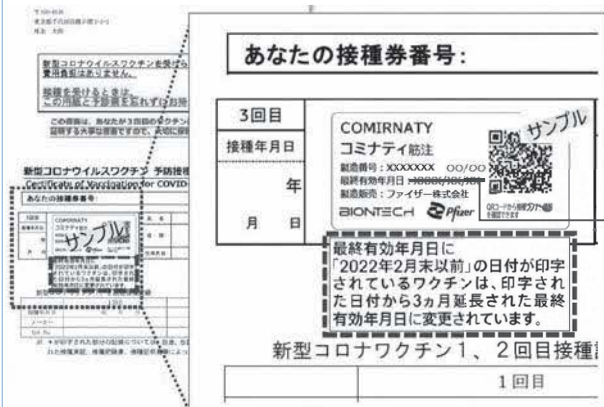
〒100-8126
東京都千代田区霞が関1-2-1
厚生 太郎

新型コロナウイルスワクチンを受ける
費用負担はありません。

接種を受けるときは、
この用紙と予診票を忘れずにお持

この書面は、あなたが3回目のワクチン
証明する大事な書類ですので、大切に保

新型コロナウイルスワクチン 予防接種
Certificate of Vaccination for COVID-

あなたの接種券番号：

サンプル

あなたの接種券番号：

| 3回目 | |
|---|---|
| 接種年月日 | |
| 年 | |
| 月　日 | |

COMIRNATY
コミナティ筋注
製造番号：XXXXXXX　00/00
最終有効年月日：0000/00/00
製造販売：ファイザー株式会社
BIONTECH Pfizer
QRコードから情報ラベル
を確認できます

サンプル

最終有効年月日に「2022年2月末以前」の日付が印字されているワクチンは、印字された日付から3ヵ月延長された最終有効年月日に変更されています。

新型コロナワクチン１、２回目接種

| 1回目 |
|---|